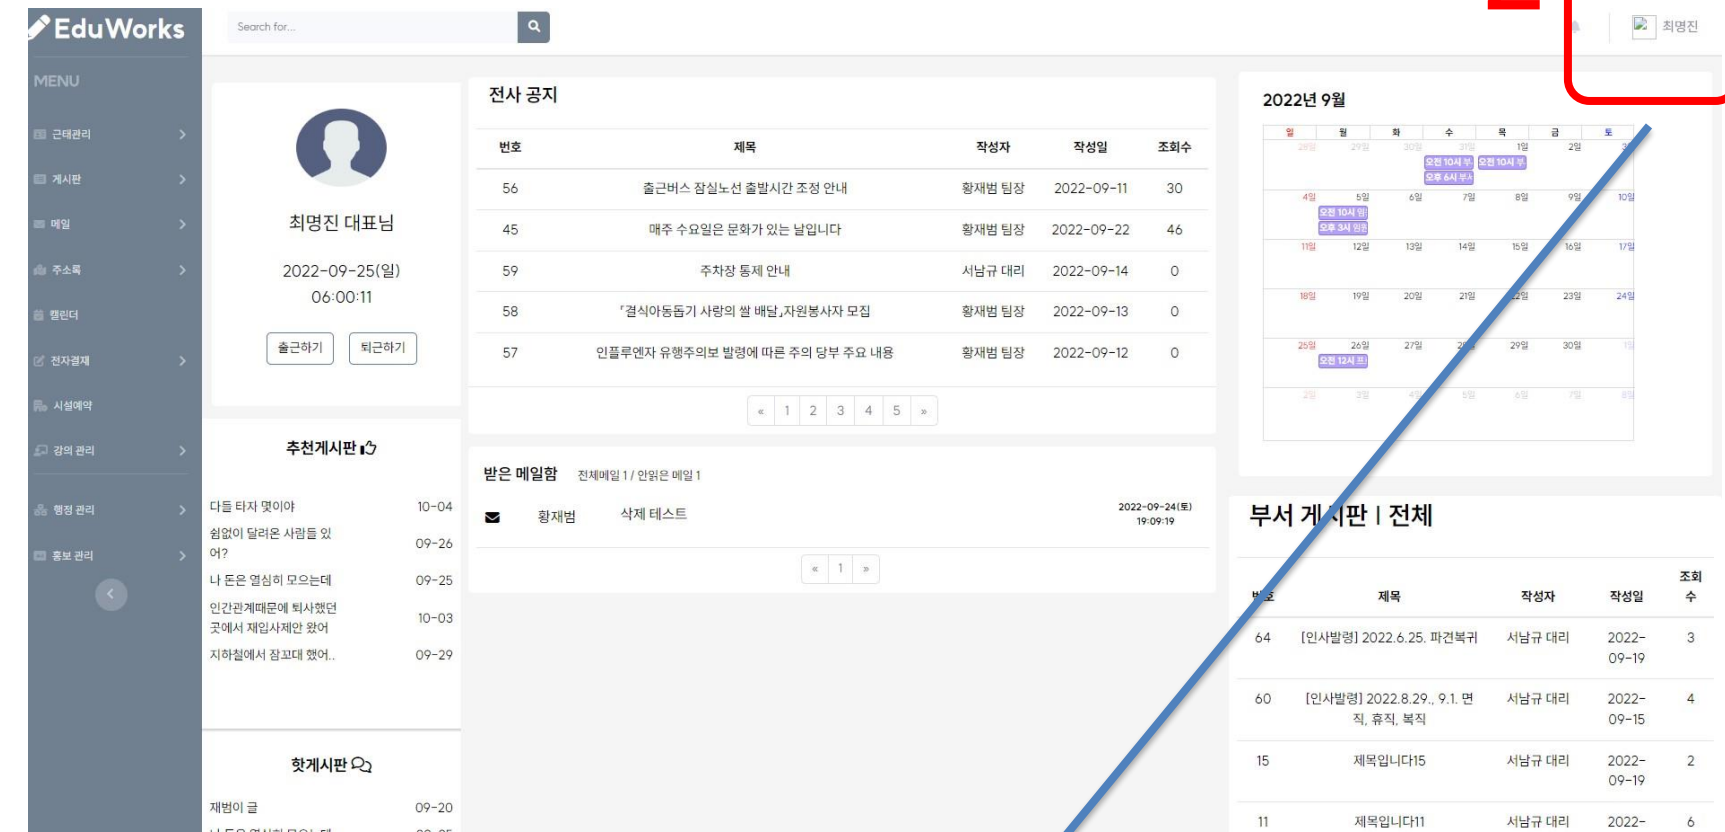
EduWorks

Search for...

최명진

MENU

근태관리
게시판
메일
주소록
캘린더
전자결재
시설예약
강의 관리
행정 관리
홍보 관리

최명진 대표님

2022-09-25(일)
06:00:11

출근하기 퇴근하기

추천게시판

| | |
|---|---|
| 다들 타자 몇이야 | 10-04 |
| 쉽없이 달려온 사람들 있어? | 09-26 |
| 나 돈은 열심히 모으는데 | 09-25 |
| 인간관계때문에 퇴사했던 곳에서 재입사제안 왔어 | 10-03 |
| 지하철에서 잠꼬대 했어.. | 09-29 |

핫게시판

| | |
|---|---|
| 재범이 글 | 09-20 |

전사 공지

| 번호 | 제목 | 작성자 | 작성일 | 조회수 |
|---|---|---|---|---|
| 56 | 출근버스 잠실노선 출발시간 조정 안내 | 황재범 팀장 | 2022-09-11 | 30 |
| 45 | 매주 수요일은 문화가 있는 날입니다 | 황재범 팀장 | 2022-09-22 | 46 |
| 59 | 주차장 통제 안내 | 서남규 대리 | 2022-09-14 | 0 |
| 58 | 「결식아동돕기 사랑의 쌀 배달」자원봉사자 모집 | 황재범 팀장 | 2022-09-13 | 0 |
| 57 | 인플루엔자 유행주의보 발령에 따른 주의 당부 주요 내용 | 황재범 팀장 | 2022-09-12 | 0 |

« 1 2 3 4 5 »

받은 메일함 전체메일 1 / 안읽은 메일 1

황재범 삭제 테스트 2022-09-24(토) 19:09:19

« 1 »

2022년 9월

| 일 | 월 | 화 | 수 | 목 | 금 | 토 |
|---|---|---|---|---|---|---|
| 28일 | 29일 | 30일 | 31일 | 1일 | 2일 | 3일 |
| 4일 | 5일 | 6일 | 7일 | 8일 | 9일 | 10일 |
| 11일 | 12일 | 13일 | 14일 | 15일 | 16일 | 17일 |
| 18일 | 19일 | 20일 | 21일 | 22일 | 23일 | 24일 |
| 25일 | 26일 | 27일 | 28일 | 29일 | 30일 | 1일 |
| 2일 | 3일 | 4일 | 5일 | 6일 | 7일 | 8일 |

오전 10시 부 오전 10시 부 오후 6시 부사 오전 10시 회 오후 3시 원환 오전 12시 프

부서 게시판 | 전체

| 번호 | 제목 | 작성자 | 작성일 | 조회수 |
|---|---|---|---|---|
| 64 | [인사발령] 2022.6.25. 파견복귀 | 서남규 대리 | 2022-09-19 | 3 |
| 60 | [인사발령] 2022.8.29., 9.1. 면직, 휴직, 복직 | 서남규 대리 | 2022-09-15 | 4 |
| 15 | 제목입니다15 | 서남규 대리 | 2022-09-19 | 2 |
| 11 | 제목입니다11 | 서남규 대리 | 2022- | 6 |